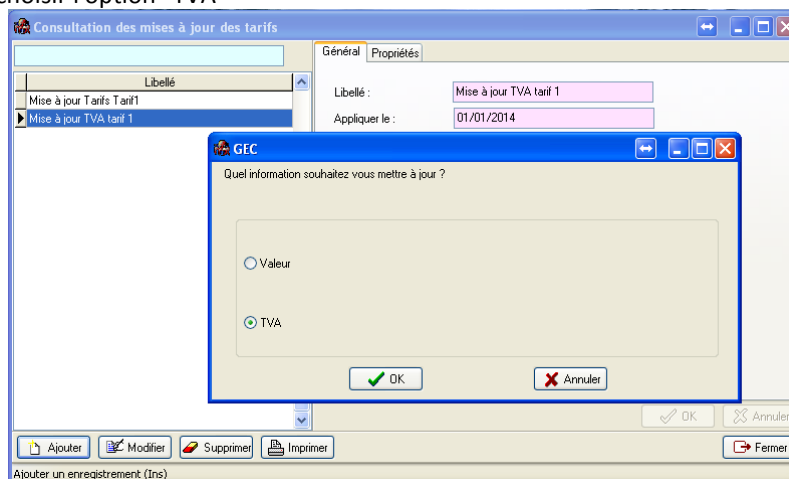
choisir l'option "TVA"

Consultation des mises à jour des tarifs

Général | Propriétés

| Libellé |
|---|
| Mise à jour Tarifs Tarif1 |
| Mise à jour TVA tarif 1 |

Libellé : Mise à jour TVA tarif 1
Appliquer le : 01/01/2014

GEC

Quel information souhaitez vous mettre à jour ?

Valeur

TVA

OK
Annuler

OK
Annuler

Ajouter
Modifier
Supprimer
Imprimer
Fermer

Ajouter un enregistrement (Ins)